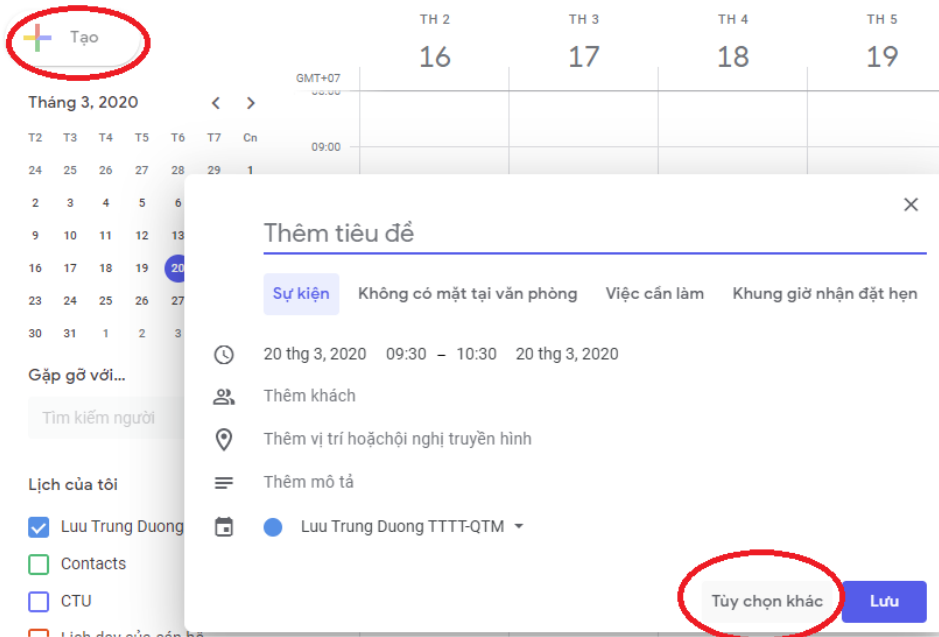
Tạo

TH 2
16
TH 3
17
TH 4
18
TH 5
19

GMT+07
09:00

Tháng 3, 2020

| T2 | T3 | T4 | T5 | T6 | T7 | Cn |
|---|---|---|---|---|---|---|
| 24 | 25 | 26 | 27 | 28 | 29 | 1 |
| 2 | 3 | 4 | 5 | 6 | | |
| 9 | 10 | 11 | 12 | 13 | | |
| 16 | 17 | 18 | 19 | 20 | | |
| 23 | 24 | 25 | 26 | 27 | | |
| 30 | 31 | 1 | 2 | 3 | | |

Gặp gỡ với...
Tìm kiếm người

Lịch của tôi
Luu Trung Duong
Contacts
CTU
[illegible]

Thêm tiêu đề

Sự kiện
Không có mặt tại văn phòng
Việc cần làm
Khung giờ nhận đặt hẹn

20 thg 3, 2020 09:30 – 10:30 20 thg 3, 2020
Thêm khách
Thêm vị trí hoặchội nghị truyền hình
Thêm mô tả
Luu Trung Duong TTTT-QTM

Tùy chọn khác
Lưu